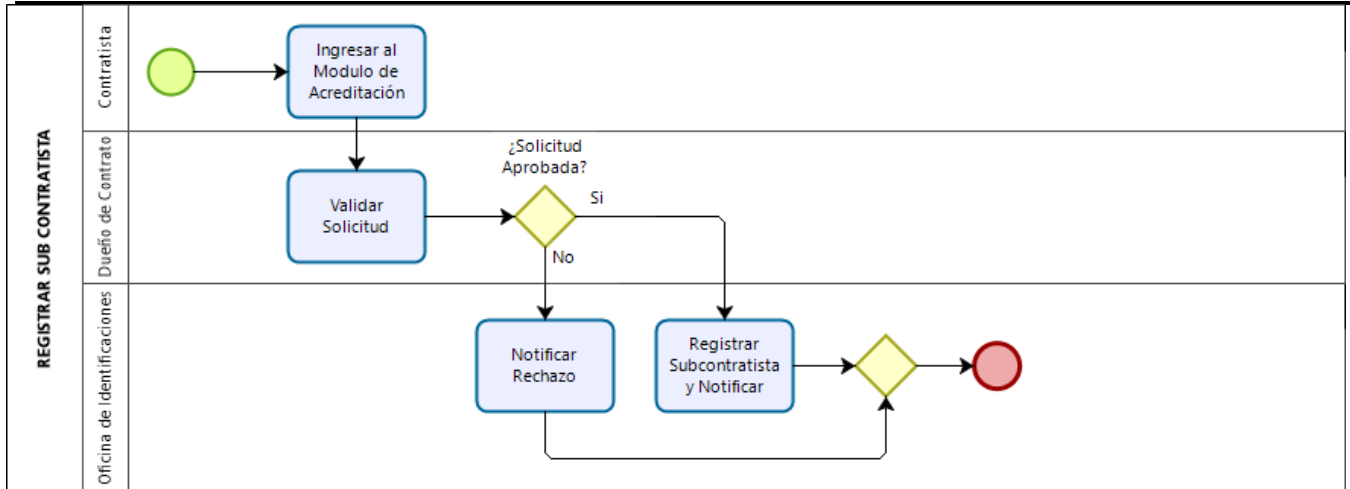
REGISTRAR SUB CONTRATISTA

Contratista

Ingresar al Modulo de Acreditación

Dueño de Contrato

Validar Solicitud

¿Solicitud Aprobada?

Si

No

Oficina de Identificaciones

Notificar Rechazo

Registrar Subcontratista y Notificar